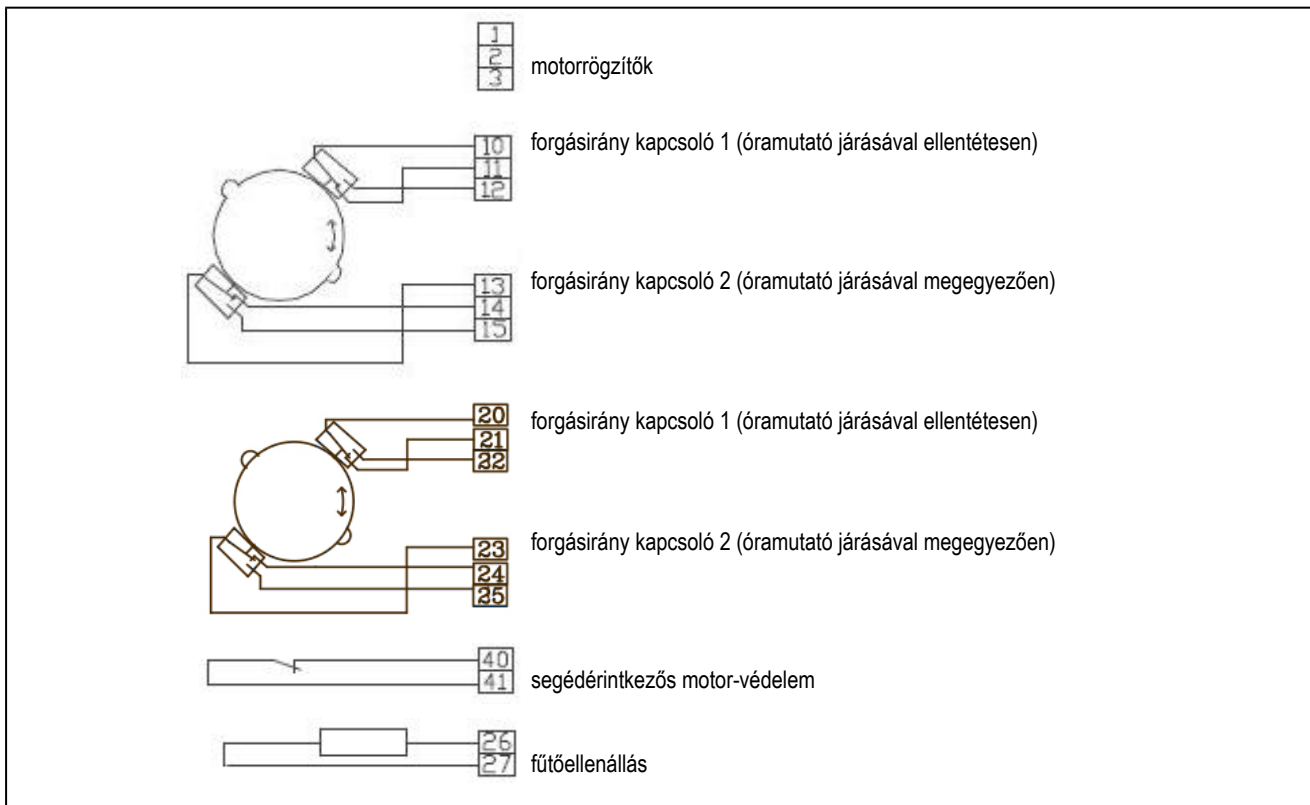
1
2
3
motorrögzítők

10
11
12
forgásirány kapcsoló 1 (óramutató járásával ellentétesen)

13
14
15
forgásirány kapcsoló 2 (óramutató járásával megegyezően)

20
21
22
forgásirány kapcsoló 1 (óramutató járásával ellentétesen)

23
24
25
forgásirány kapcsoló 2 (óramutató járásával megegyezően)

40
41
segédérintkezős motor-védelem

26
27
fűtőellenállás